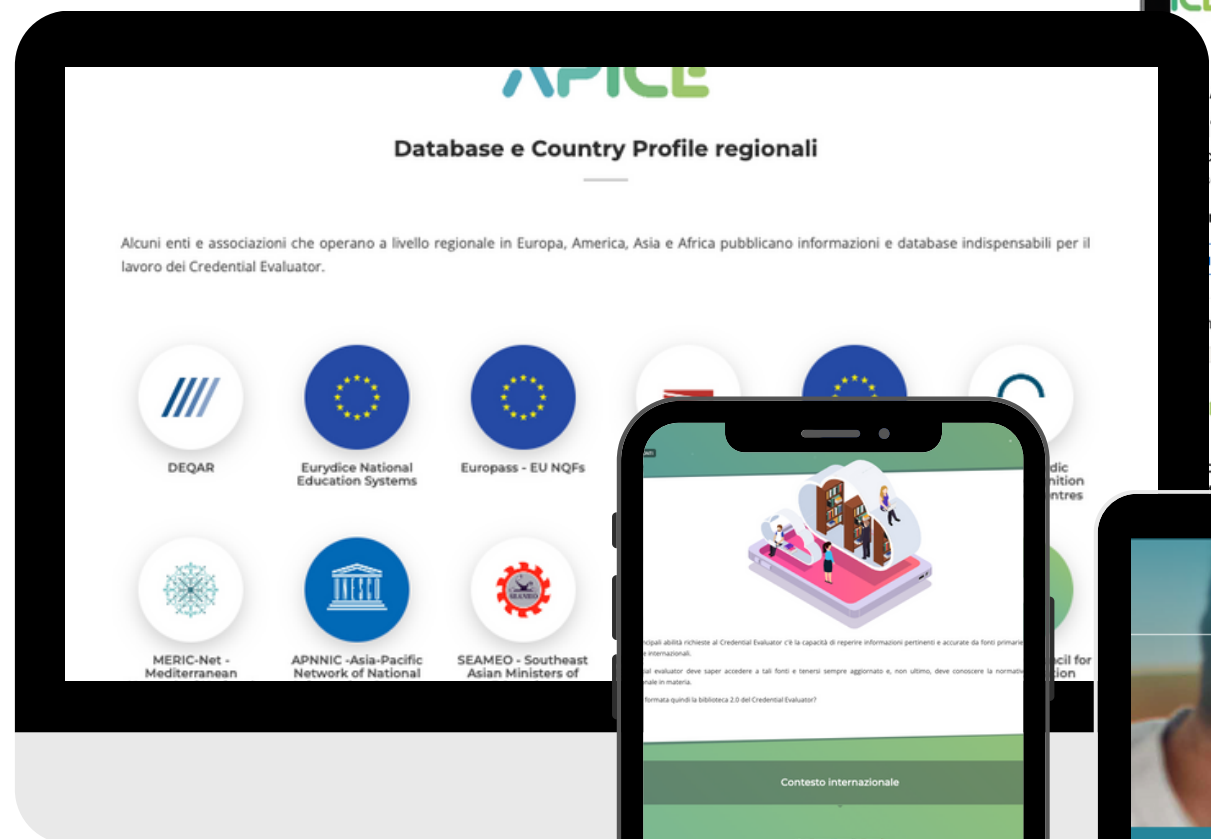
APICE

Database e Country Profile regionali

Alcuni enti e associazioni che operano a livello regionale in Europa, America, Asia e Africa pubblicano informazioni e database indispensabili per il lavoro dei Credential Evaluator.

DEQAR

Eurydice National Education Systems

Europass - EU NQFs

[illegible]dic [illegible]nition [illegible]entres

MERIC-Net - Mediterranean

APNNIC -Asia-Pacific Network of National

SEAMEO - Southeast Asian Ministers of

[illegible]cil for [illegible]ion

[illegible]ncipali abilità richieste al Credential Evaluator c'è la capacità di reperire informazioni pertinenti e accurate da fonti primarie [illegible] internazionali.

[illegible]ial evaluator deve saper accedere a tali fonti e tenersi sempre aggiornato e, non ultimo, deve conoscere la normativ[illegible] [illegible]nale in materia.

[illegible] formata quindi la biblioteca 2.0 del Credential Evaluator?

Contesto internazionale